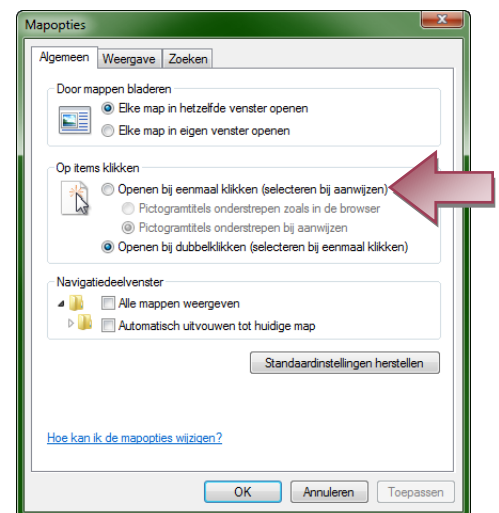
Mapopties

Algemeen
Weergave
Zoeken

Door mappen bladeren
Elke map in hetzelfde venster openen
Elke map in eigen venster openen

Op items klikken
Openen bij eenmaal klikken (selecteren bij aanwijzen)
Pictogramtitels onderstrepen zoals in de browser
Pictogramtitels onderstrepen bij aanwijzen
Openen bij dubbelklikken (selecteren bij eenmaal klikken)

Navigatiedeelvenster
Alle mappen weergeven
Automatisch uitvouwen tot huidige map

Standaardinstellingen herstellen

Hoe kan ik de mapopties wijzigen?

OK
Annuleren
Toepassen